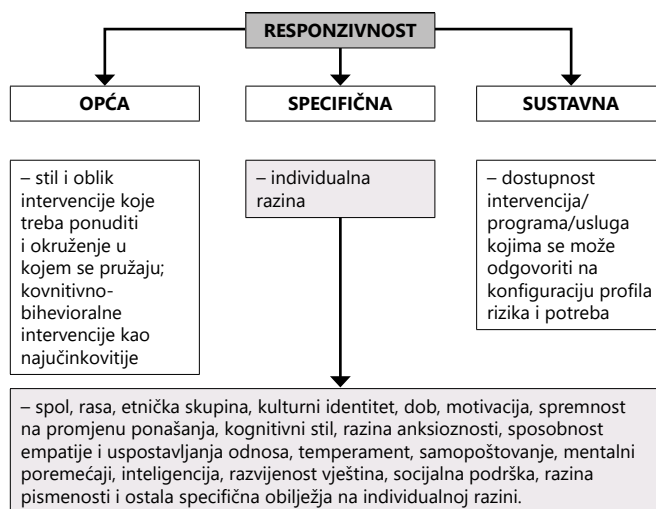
RESPONZIVNOST

OPĆA

SPECIFIČNA

SUSTAVNA

– stil i oblik intervencije koje treba ponuditi i okruženje u kojem se pružaju; kovnitivno-bihevioralne intervencije kao najučinkovitije

– individualna razina

– dostupnost intervencija/ programa/usluga kojima se može odgovoriti na konfiguraciju profila rizika i potreba

– spol, rasa, etnička skupina, kulturni identitet, dob, motivacija, spremnost na promjenu ponašanja, kognitivni stil, razina anksioznosti, sposobnost empatije i uspostavljanja odnosa, temperament, samopoštovanje, mentalni poremećaji, inteligencija, razvijenost vještina, socijalna podrška, razina pismenosti i ostala specifična obilježja na individualnoj razini.